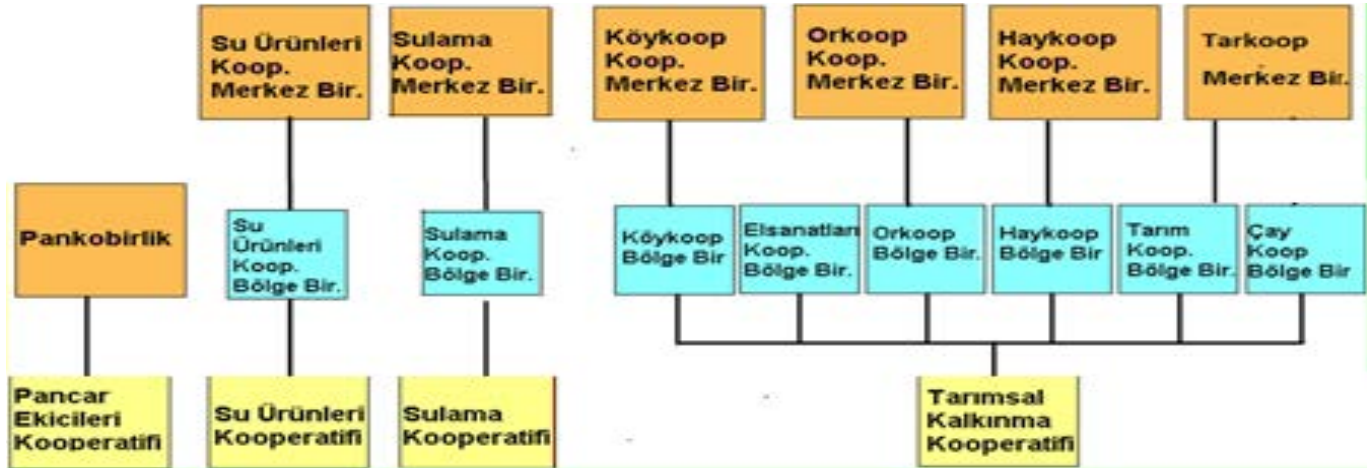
Su Ürünleri Koop. Merkez Bir.

Sulama Koop. Merkez Bir.

Köykoop Koop. Merkez Bir.

Orkoop Koop. Merkez Bir.

Haykoop Koop. Merkez Bir.

Tarkoop Merkez Bir.

Pankobirlik

Su Ürünleri Koop. Bölge Bir.

Sulama Koop. Bölge Bir.

Köykoop Bölge Bir

Elsanatları Koop. Bölge Bir.

Orkoop Bölge Bir

Haykoop Bölge Bir

Tarım Koop. Bölge Bir.

Çay Koop Bölge Bir

Pancar Ekicileri Kooperatifi

Su Ürünleri Kooperatifi

Sulama Kooperatifi

Tarımsal Kalkınma Kooperatifi